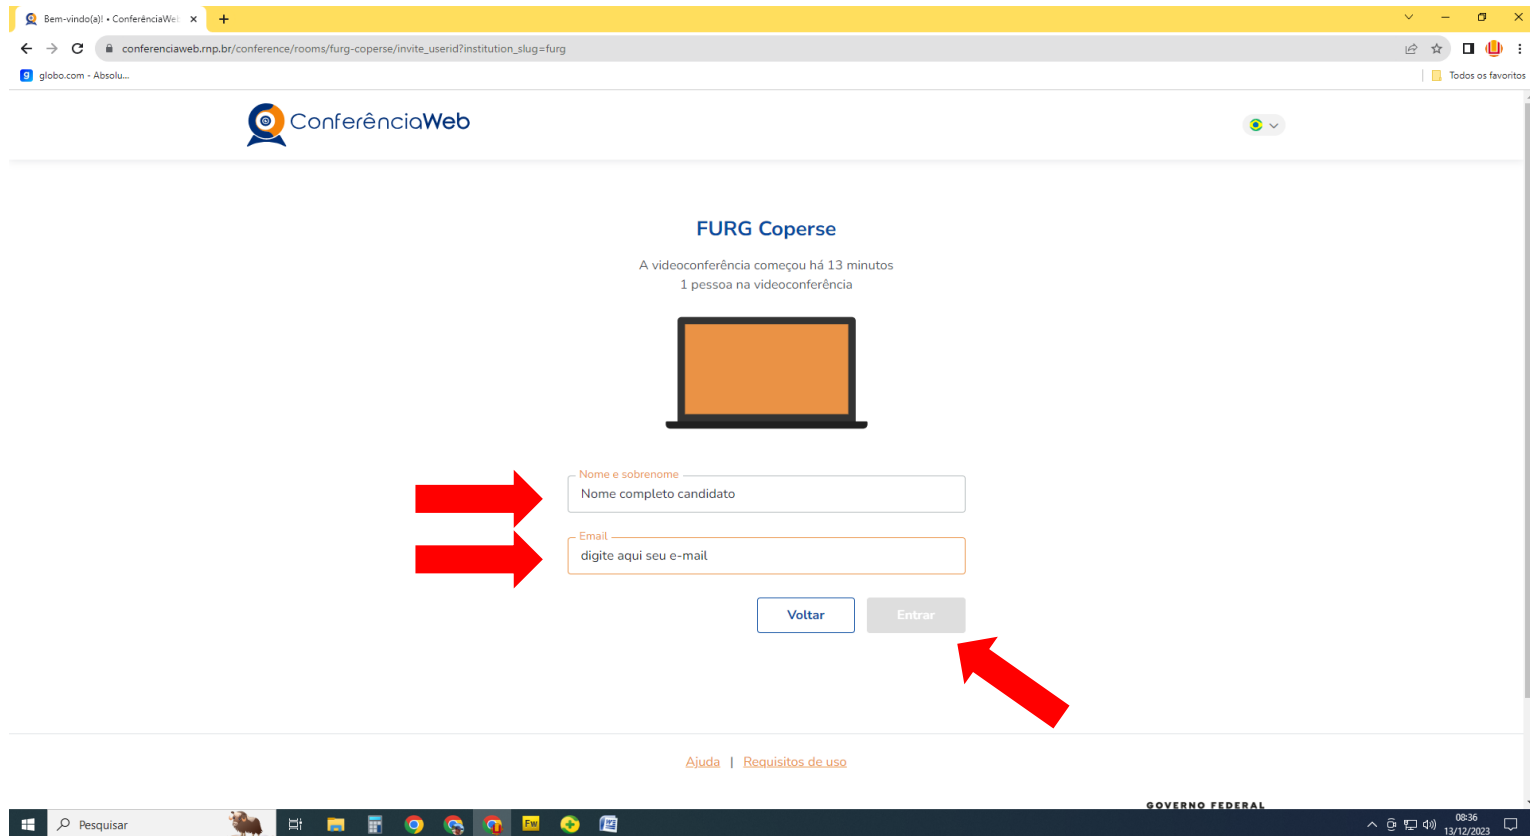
Bem-vindo(a)! • ConferênciaWeb ×

conferenciaweb.rnp.br/conference/rooms/furg-coperse/invite_userid?institution_slug=furg

globo.com - Absolu...

Todos os favoritos

ConferênciaWeb

FURG Coperse

A videoconferência começou há 13 minutos
1 pessoa na videoconferência

Nome e sobrenome
Nome completo candidato

Email
digite aqui seu e-mail

Voltar
Entrar

Ajuda | Requisitos de uso

GOVERNO FEDERAL

Pesquisar

08:36
13/12/2023